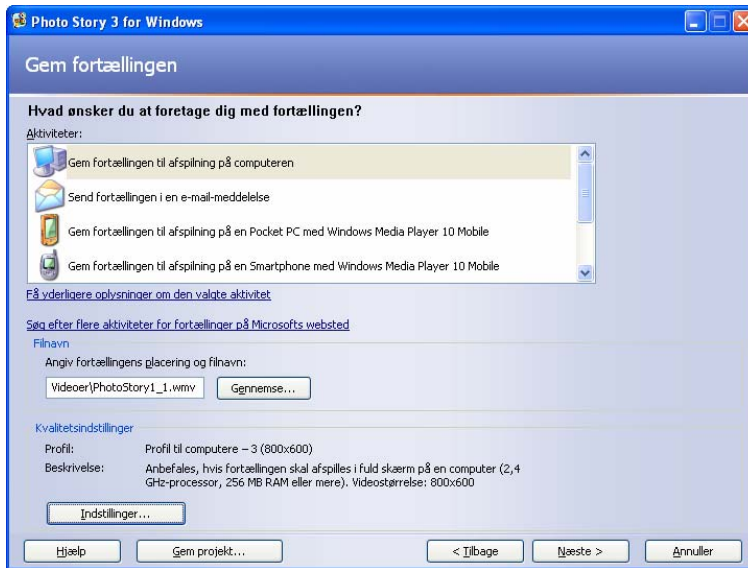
Photo Story 3 for Windows

Gem fortællingen

Hvad ønsker du at foretage dig med fortællingen?

Aktiviteter:

Gem fortællingen til afspilning på computeren

Send fortællingen i en e-mail-meddelelse

Gem fortællingen til afspilning på en Pocket PC med Windows Media Player 10 Mobile

Gem fortællingen til afspilning på en Smartphone med Windows Media Player 10 Mobile

Få yderligere oplysninger om den valgte aktivitet

Søg efter flere aktiviteter for fortællinger på Microsofts websted

Filnavn

Angiv fortællingens placering og filnavn:

Videoer\PhotoStory1_1.wmv

Gennemse...

Kvalitetsindstillinger

Profil: Profil til computere – 3 (800x600)

Beskrivelse: Anbefales, hvis fortællingen skal afspilles i fuld skærm på en computer (2,4 GHz-processor, 256 MB RAM eller mere). Videostørrelse: 800x600

Indstillinger...

Hjælp

Gem projekt...

< Tilbage

Næste >

Annuller